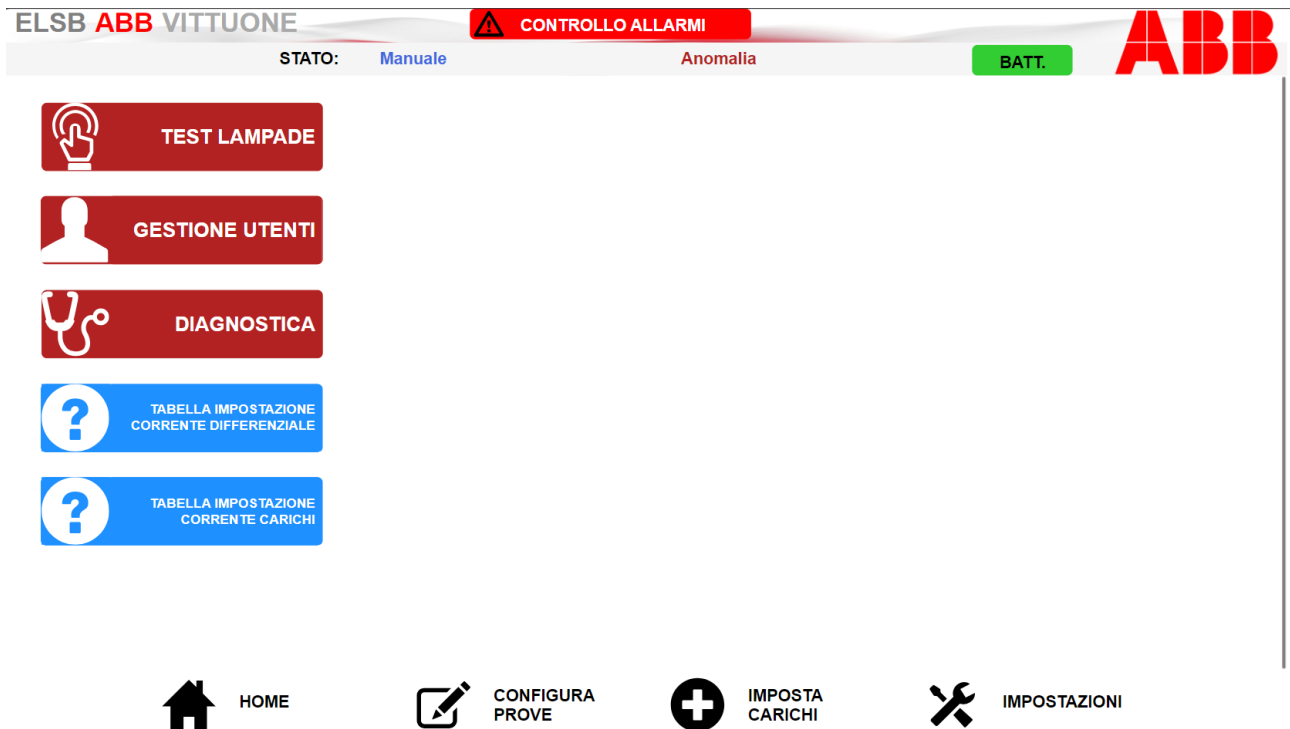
ELSB ABB VITTUONE

CONTROLLO ALLARMI

ABB

STATO: Manuale

Anomalia

BATT.

TEST LAMPADE

GESTIONE UTENTI

DIAGNOSTICA

TABELLA IMPOSTAZIONE CORRENTE DIFFERENZIALE

TABELLA IMPOSTAZIONE CORRENTE CARICHI

HOME

CONFIGURA PROVE

IMPOSTA CARICHI

IMPOSTAZIONI